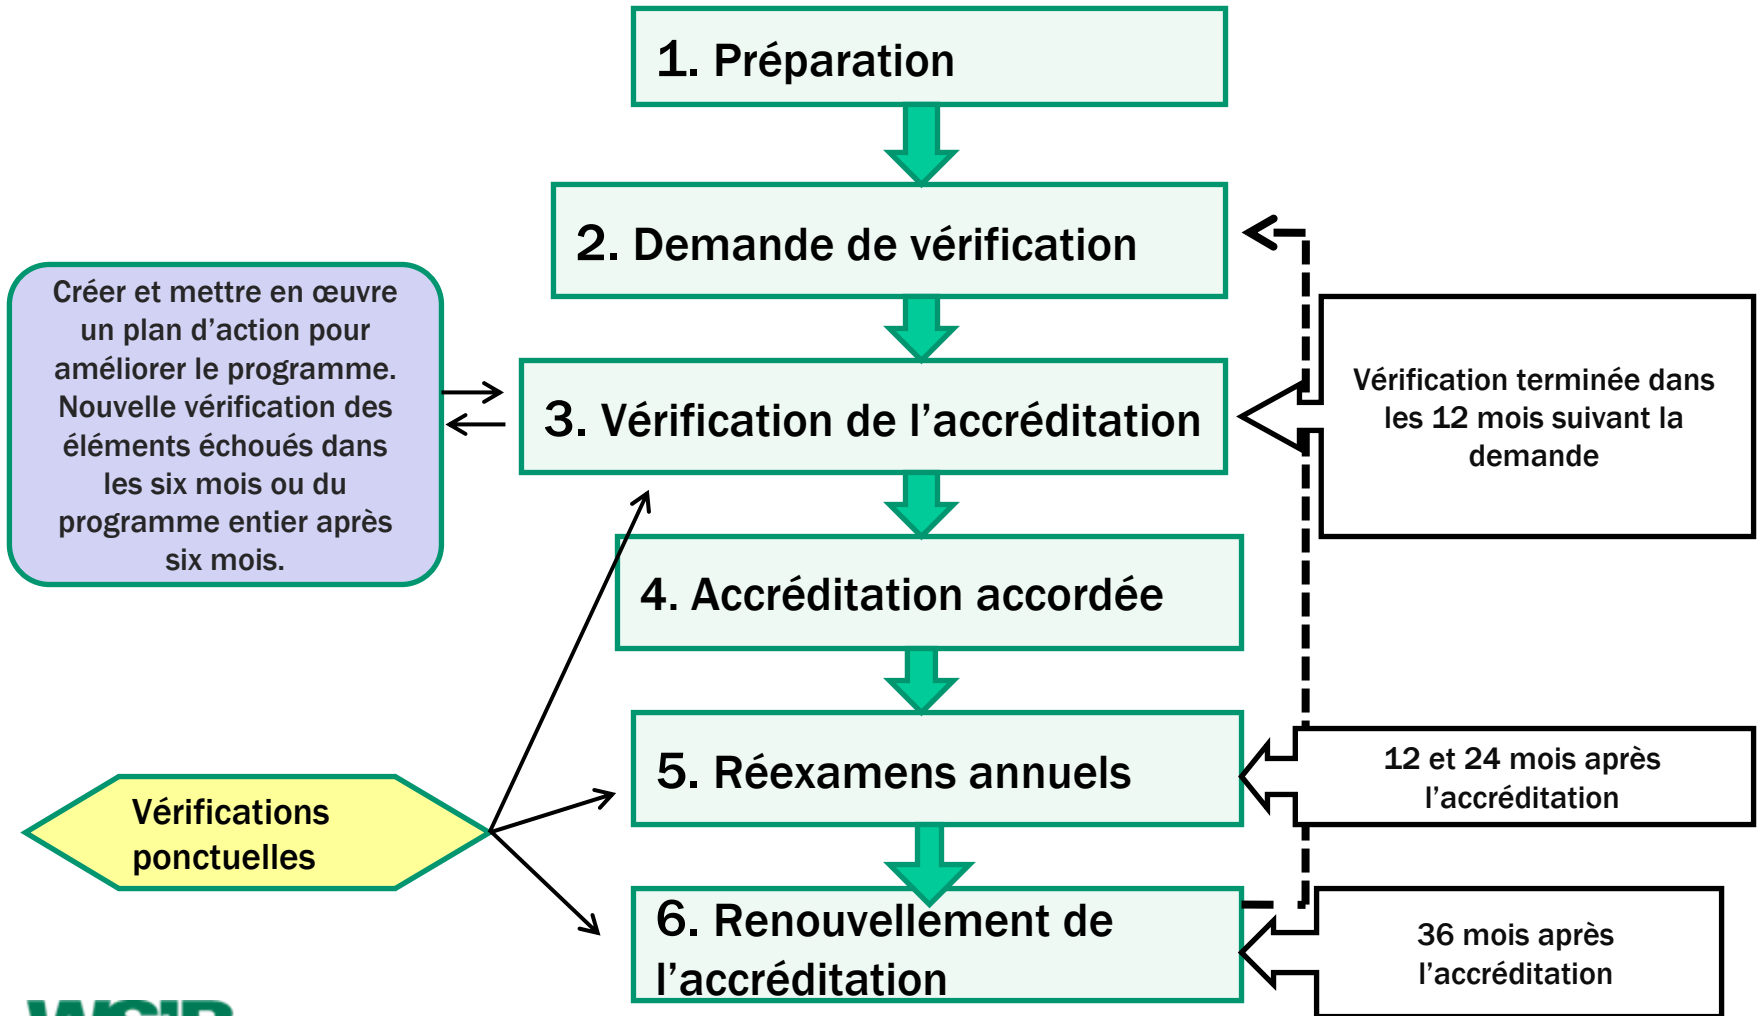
1. Préparation

2. Demande de vérification

Créer et mettre en œuvre un plan d'action pour améliorer le programme. Nouvelle vérification des éléments échoués dans les six mois ou du programme entier après six mois.

3. Vérification de l'accréditation

Vérification terminée dans les 12 mois suivant la demande

4. Accréditation accordée

5. Réexamens annuels

12 et 24 mois après l'accréditation

Vérifications ponctuelles

6. Renouvellement de l'accréditation

36 mois après l'accréditation